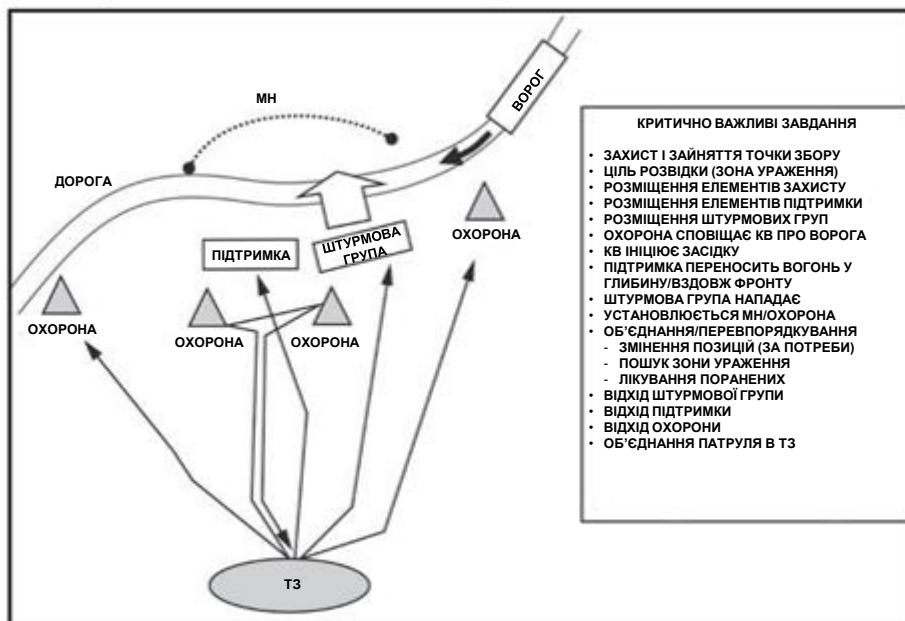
МН

ВОРОГ

ДОРОГА

ПІДТРИМКА

ШТУРМОВА ГРУПА

ОХОРОНА

ОХОРОНА

ОХОРОНА

ОХОРОНА

ТЗ

КРИТИЧНО ВАЖЛИВІ ЗАВДАННЯ

• ЗАХИСТ І ЗАЙНЯТТЯ ТОЧКИ ЗБОРУ
• ЦІЛЬ РОЗВІДКИ (ЗОНА УРАЖЕННЯ)
• РОЗМІЩЕННЯ ЕЛЕМЕНТІВ ЗАХИСТУ
• РОЗМІЩЕННЯ ЕЛЕМЕНТІВ ПІДТРИМКИ
• РОЗМІЩЕННЯ ШТУРМОВИХ ГРУП
• ОХОРОНА СПОВІЩАЄ КВ ПРО ВОРОГА
• КВ ІНІЦІЮЄ ЗАСІДКУ
• ПІДТРИМКА ПЕРЕНОСИТЬ ВОГОНЬ У ГЛИБИНУ/ВЗДОВЖ ФРОНТУ
• ШТУРМОВА ГРУПА НАПАДАЄ
• УСТАНОВЛЮЄТЬСЯ МН/ОХОРОНА
• ОБ'ЄДНАННЯ/ПЕРЕВПОРЯДКУВАННЯ
  - ЗМІНЕННЯ ПОЗИЦІЙ (ЗА ПОТРЕБИ)
  - ПОШУК ЗОНИ УРАЖЕННЯ
  - ЛІКУВАННЯ ПОРАНЕНИХ
• ВІДХІД ШТУРМОВОЇ ГРУПИ
• ВІДХІД ПІДТРИМКИ
• ВІДХІД ОХОРОНИ
• ОБ'ЄДНАННЯ ПАТРУЛЯ В ТЗ